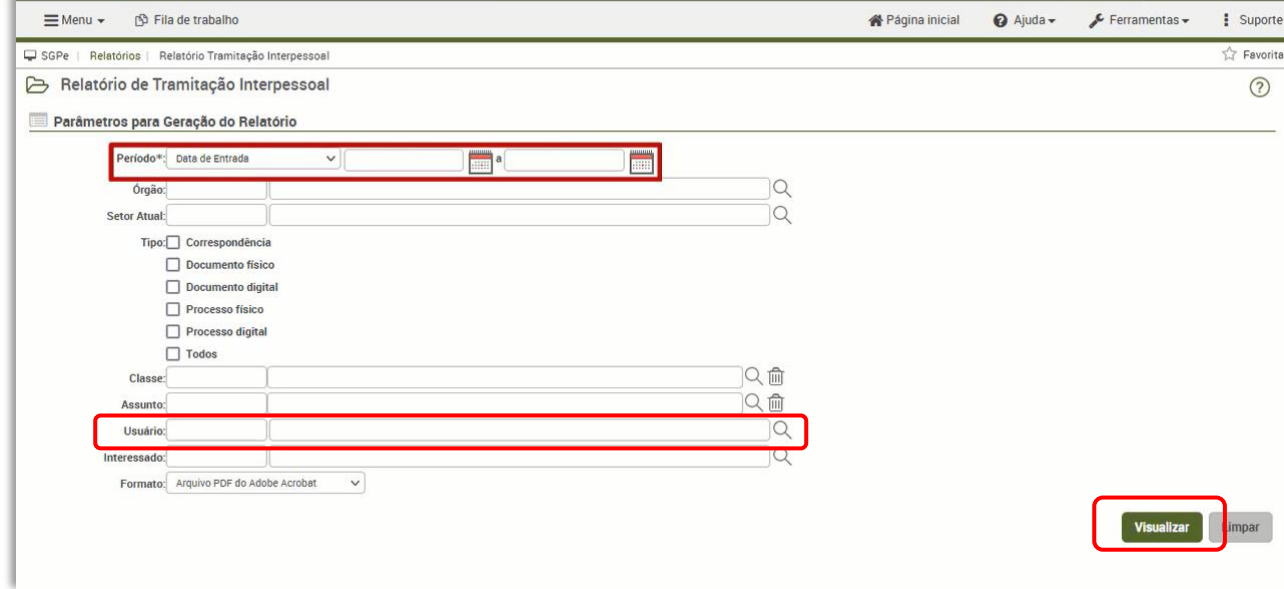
Menu Fila de trabalho Página inicial Ajuda Ferramentas Suporte

SGPe | Relatórios | Relatório Tramitação Interpessoal Favorita

Relatório de Tramitação Interpessoal ?

Parâmetros para Geração do Relatório

Período*: Data de Entrada a

Órgão:

Setor Atual:

Tipo: Correspondência
Documento físico
Documento digital
Processo físico
Processo digital
Todos

Classe:

Assunto:

Usuário:

Interessado:

Formato: Arquivo PDF do Adobe Acrobat

Visualizar Limpar